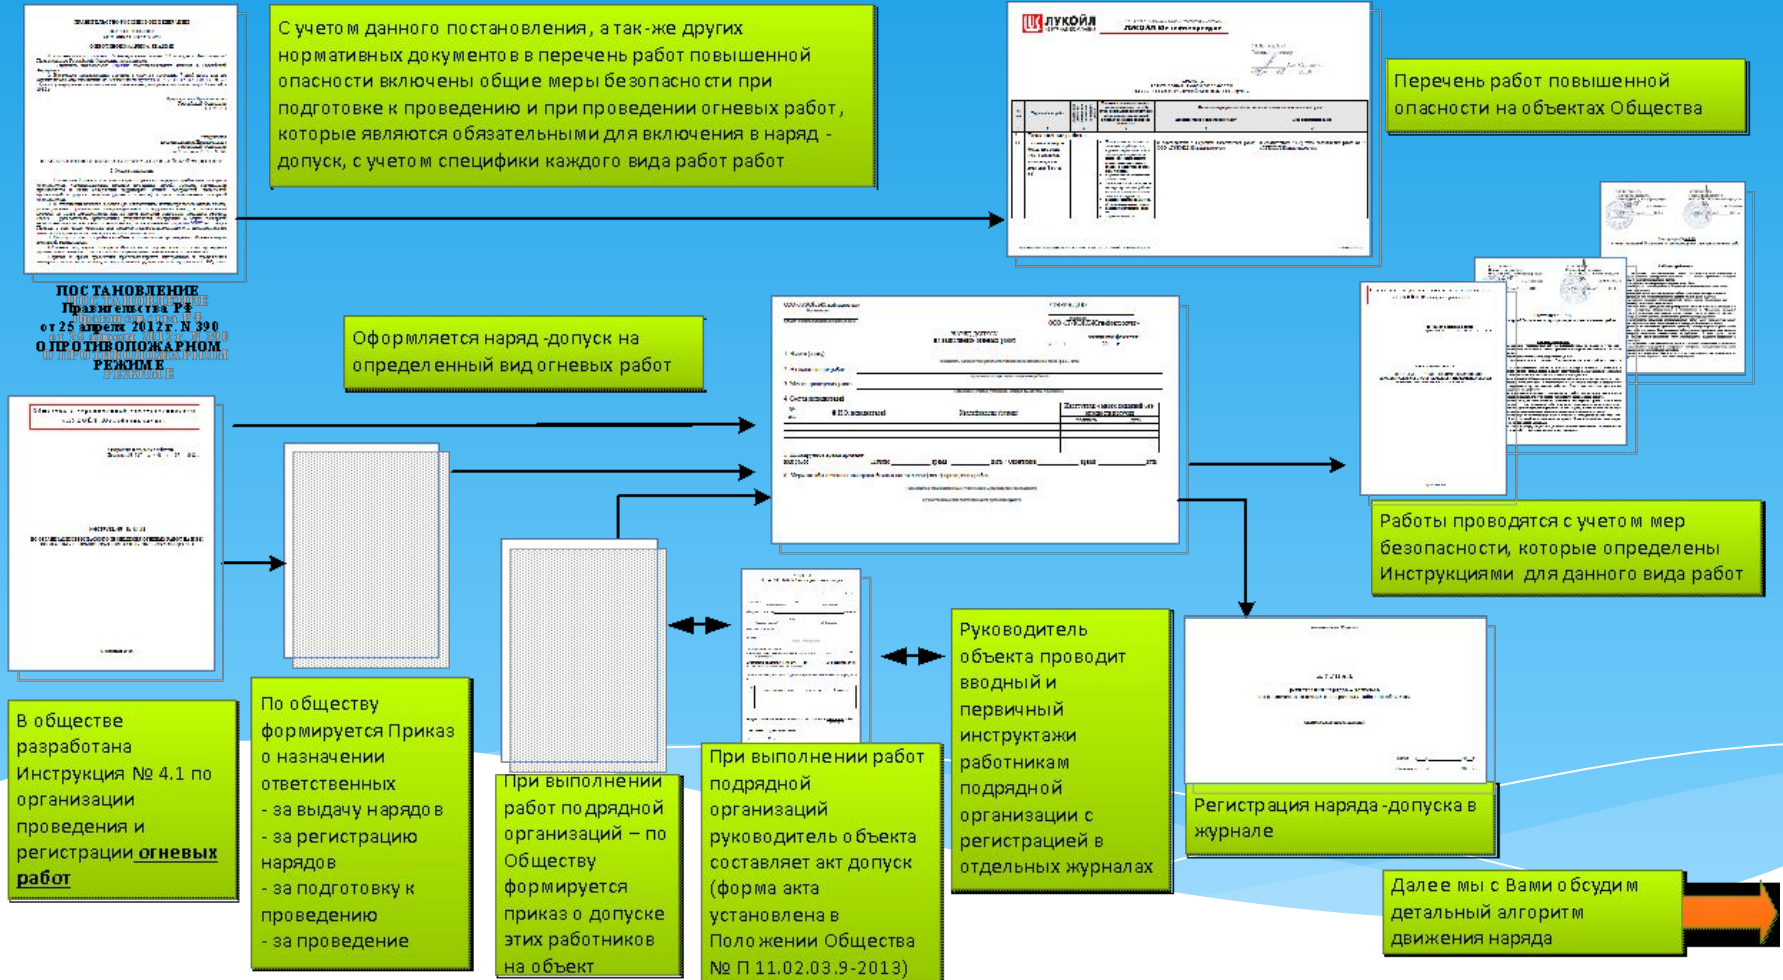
С учетом данного постановления, а так-же других нормативных документов в перечень работ повышенной опасности включены общие меры безопасности при подготовке к проведению и при проведении огневых работ, которые являются обязательными для включения в наряд - допуск, с учетом специфики каждого вида работ работ

Перечень работ повышенной опасности на объектах Общества

ПОСТАНОВЛЕНИЕ Правительства РФ от 25 апреля 2012 г. N 390 О ПРОТИВОПОЖАРНОМ РЕЖИМЕ

Оформляется наряд-допуск на определенный вид огневых работ

Работы проводятся с учетом мер безопасности, которые определены Инструкциями для данного вида работ

В обществе разработана Инструкция № 4.1 по организации проведения и регистрации огневых работ

По обществу формируется Приказ о назначении ответственных
- за выдачу нарядов
- за регистрацию нарядов
- за подготовку к проведению
- за проведение

При выполнении работ подрядной организаций – по Обществу формируется приказ о допуске этих работников на объект

При выполнении работ подрядной организаций руководитель объекта составляет акт допуск (форма акта установлена в Положении Общества № П 11.02.03.9-2013)

Руководитель объекта проводит вводный и первичный инструктажи работникам подрядной организации с регистрацией в отдельных журналах

Регистрация наряда-допуска в журнале

Далее мы с Вами обсудим детальный алгоритм движения наряда